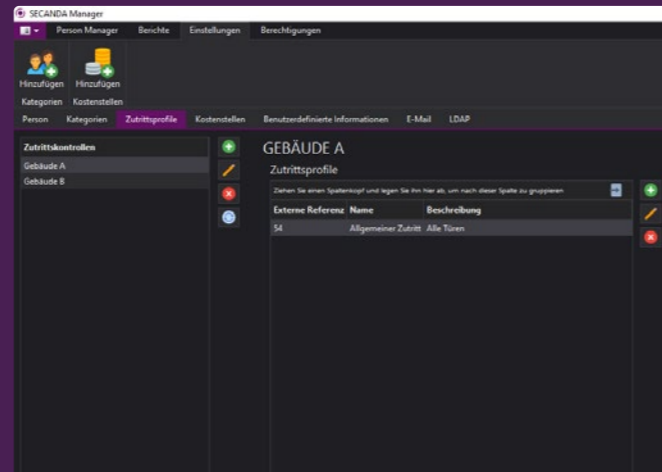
SECANDA Manager

Person Manager Berichte Einstellungen Berechtigungen

Hinzufügen Hinzufügen

Kategorien Kostenstellen

Person Kategorien Zutrittsprofile Kostenstellen Benutzerdefinierte Informationen E-Mail LDAP

Zutrittskontrollen

Gebäude A

Gebäude B

GEBÄUDE A

Zutrittsprofile

Ziehen Sie einen Spaltenkopf und legen Sie ihn hier ab, um nach dieser Spalte zu gruppieren

| Externe Referenz | Name | Beschreibung |
|---|---|---|
| 54 | Allgemeiner Zutritt | Alle Türen |